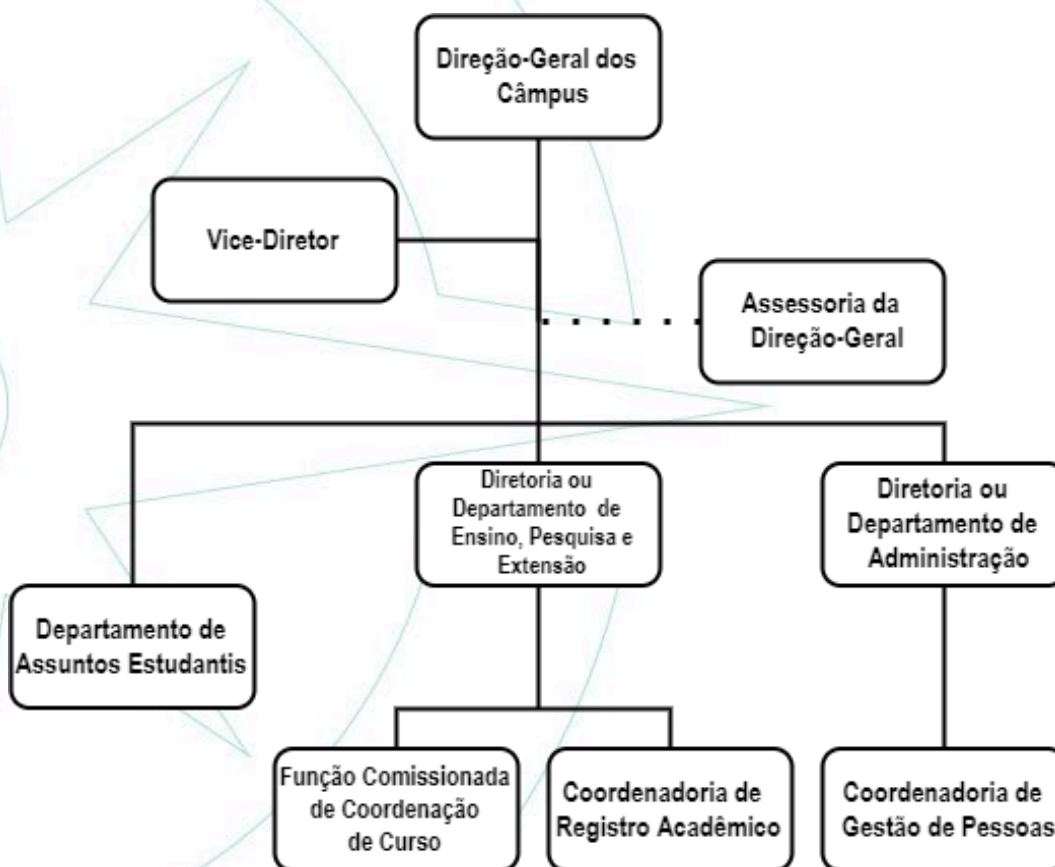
Direção-Geral dos Câmpus

Vice-Diretor

Assessoria da Direção-Geral

Departamento de Assuntos Estudantis

Diretoria ou Departamento de Ensino, Pesquisa e Extensão

Diretoria ou Departamento de Administração

Função Comissionada de Coordenação de Curso

Coordenadoria de Registro Acadêmico

Coordenadoria de Gestão de Pessoas